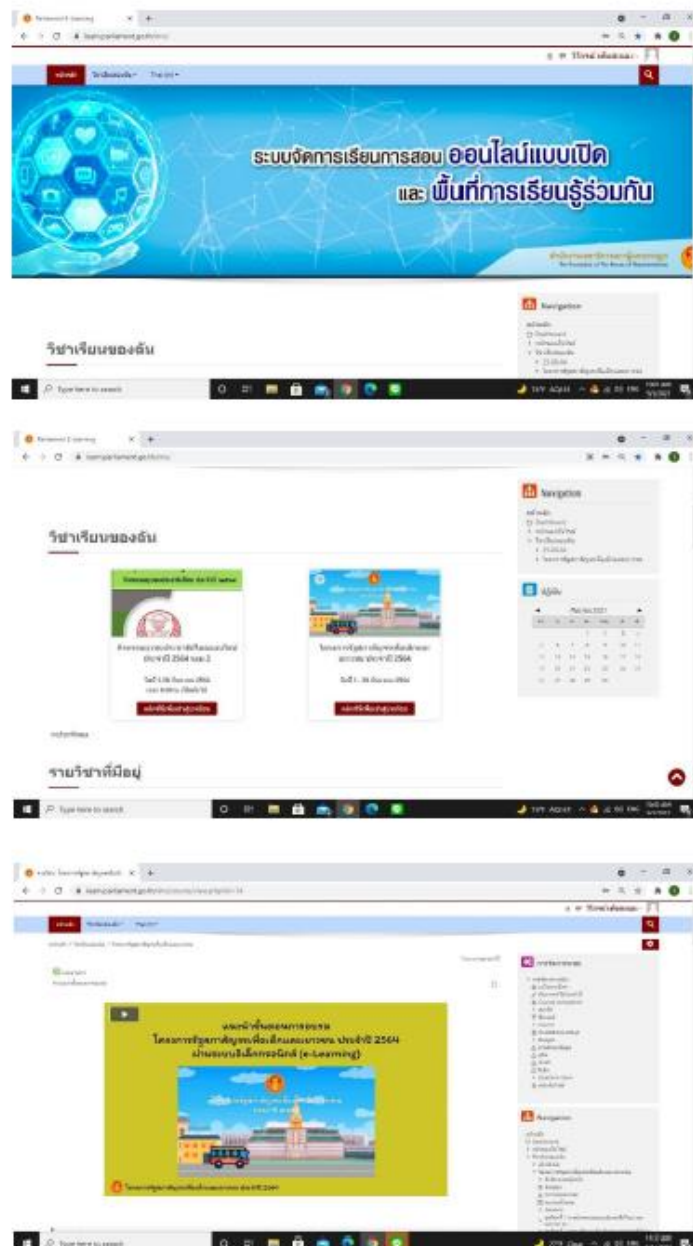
ระบบจัดการเรียนการสอน ออนไลน์แบบเปิด และ พื้นที่การเรียนรู้ร่วมกัน

Navigation

วิชาเรียนของฉัน

Type here to search

Navigation

วิชาเรียนของฉัน

รายวิชาที่มีอยู่

Type here to search

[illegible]

โครงการรัฐสภาสัญจรเพื่อเด็กและเยาวชน ประจำปี 2564 ผ่านระบบอิเล็กทรอนิกส์ (e-Learning)

Navigation

Type here to search